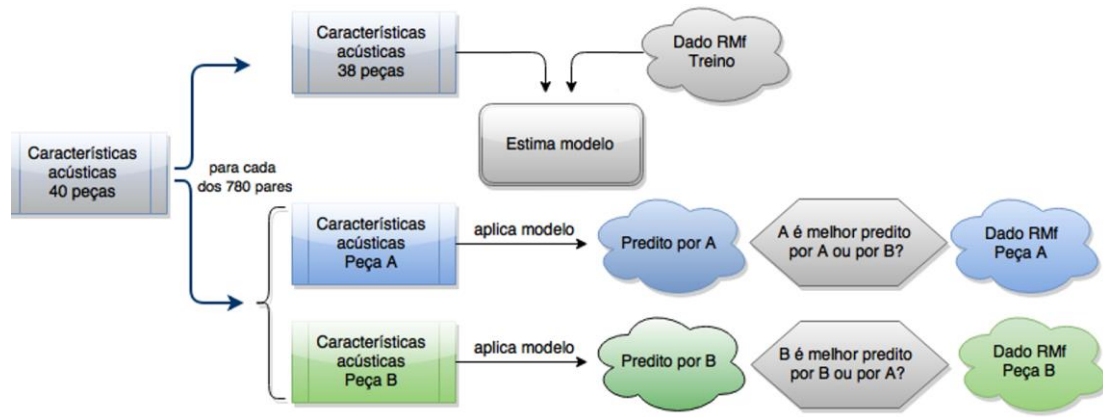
Características acústicas 40 peças

para cada dos 780 pares

Características acústicas 38 peças

Dado RMf Treino

Estima modelo

Características acústicas Peça A

aplica modelo

Predito por A

A é melhor predito por A ou por B?

Dado RMf Peça A

Características acústicas Peça B

aplica modelo

Predito por B

B é melhor predito por B ou por A?

Dado RMf Peça B